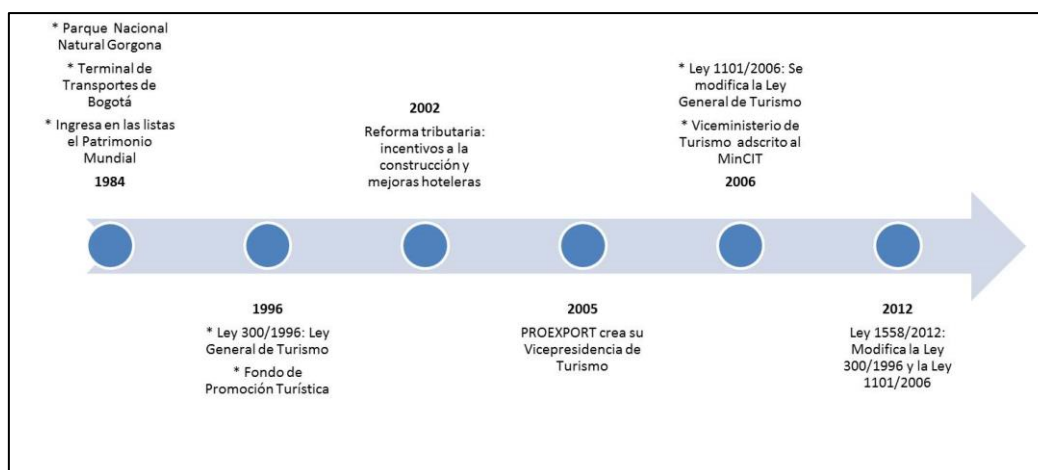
* Parque Nacional Natural Gorgona

* Terminal de Transportes de Bogotá

* Ingresa en las listas el Patrimonio Mundial

1984

2002

Reforma tributaria: incentivos a la construcción y mejoras hoteleras

* Ley 1101/2006: Se modifica la Ley General de Turismo

* Viceministerio de Turismo adscrito al MinCIT

2006

1996

* Ley 300/1996: Ley General de Turismo

* Fondo de Promoción Turística

2005

PROEXPORT crea su Vicepresidencia de Turismo

2012

Ley 1558/2012: Modifica la Ley 300/1996 y la Ley 1101/2006